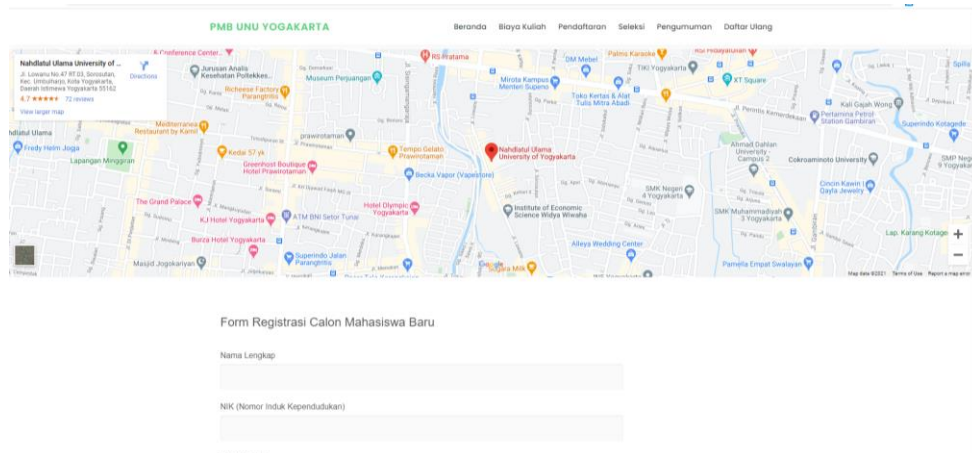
PMB UNU YOGAKARTA

Beranda Biaya Kuliah Pendaftaran Seleksi Pengumuman Daftar Ulang

Nahdlatul Ulama University of ...
Jl. Lowanu No.47 RT.03, Sorosutan, Kec. Umbulharjo, Kota Yogyakarta, Daerah Istimewa Yogyakarta 55162
4.7 ★★★★★ 72 reviews
View larger map
Directions

Nahdlatul Ulama University of Yogyakarta
Conference Center
RS Pratama
Palmic Karaoke
DM Mebel
TIKI Yogyakarta
Jurusan Analis Kesehatan Poltekkes
Museum Perjuangan
Mirota Kampus Menteri Supeno
XT Square
Richeese Factory Parangtritis
Toko Kertas & Alat Tulis Mitra Abadi
Kali Gajah Wong
Pertamina Petrol Station Gambiran
Superindo Kotagede
Mediterranea Restaurant by Kamil
Prawirotaman
Tempo Gelato Prawirotaman
Fredy Helm Jogja
Lapangan Minggiran
Kedai 57 yk
Greenhost Boutique Hotel Prawirotaman
Ahmad Dahlan University Campus 2
Cokroaminoto University
SMP Negeri 9 Yogyakarta
Becak Vapor (Vapestore)
SMK Negeri 4 Yogyakarta
Cincin Kawin Dayfa Jewelry
The Grand Palace
KJ Hotel Yogyakarta
ATM BNI Setor Tunai
Hotel Olympic Yogyakarta
Institute of Economic Science Widya Wiwaha
SMK Muhammadiyah 3 Yogyakarta
Lap. Karang Kotagede
Burza Hotel Yogyakarta
Alleya Wedding Center
Superindo Jalan Parangtritis
Masjid Jogokariyan
Google
Pamella Empat Swalayan
Map data ©2021 Terms of Use Report a map error

Form Registrasi Calon Mahasiswa Baru

Nama Lengkap

NIK (Nomor Induk Kependudukan)